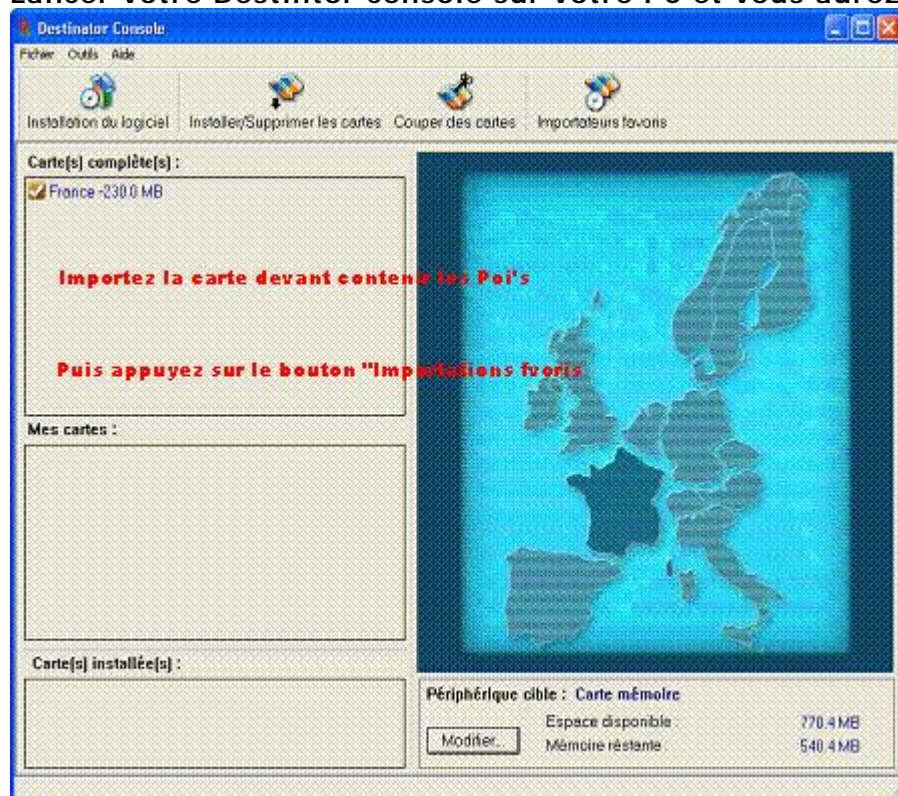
Lancer votre Destintor console sur votre PC et vous aurez

Destinator Console

Fichier Outils Aide

Installation du logiciel
Installer/Supprimer les cartes
Couper des cartes
Importateurs favoris

Carte(s) complète(s) :

France -230.0 MB

Importez la carte devant contenir les Poi's

Puis appuyez sur le bouton "Importations fvoris

Mes cartes :

Carte(s) installée(s) :

Périphérique cible : Carte mémoire

Espace disponible : 770.4 MB

Mémoire réstante : 540.4 MB

Modifier...